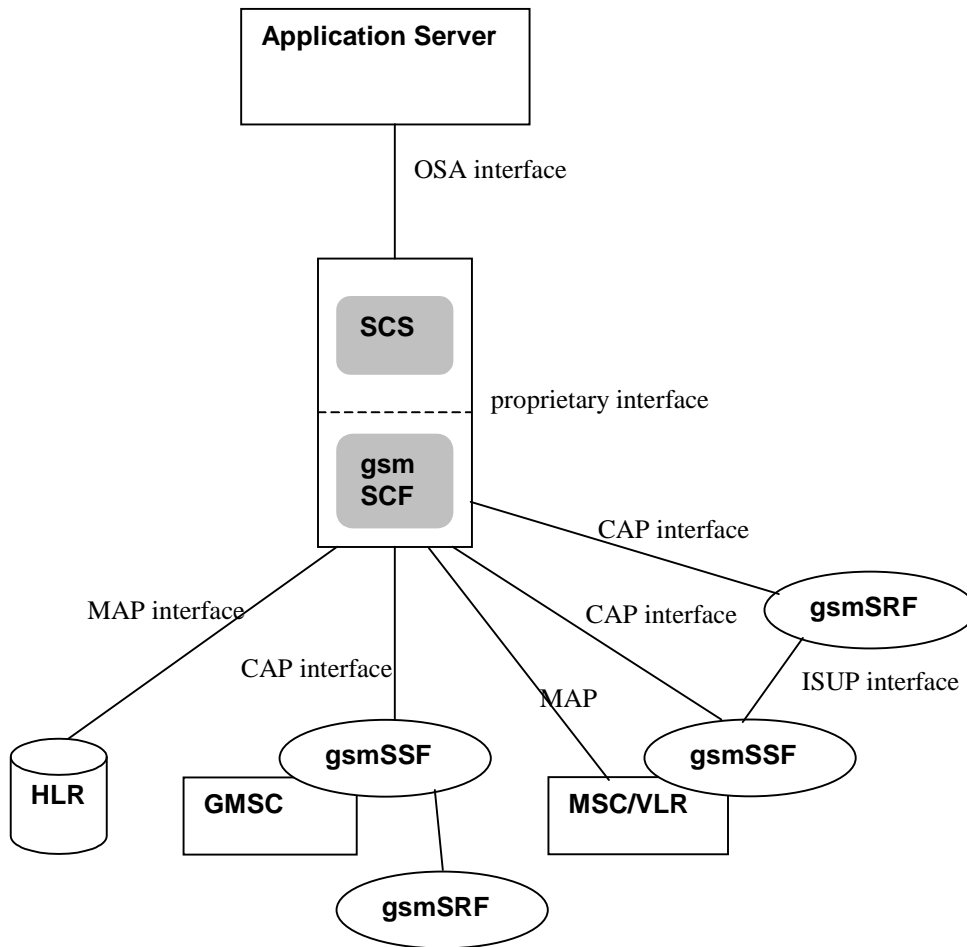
Application Server

OSA interface

SCS

proprietary interface

gsm SCF

CAP interface

MAP interface

CAP interface

gsmSRF

CAP interface

ISUP interface

MAP

HLR

gsmSSF

GMSC

gsmSSF

MSC/VLR

gsmSRF